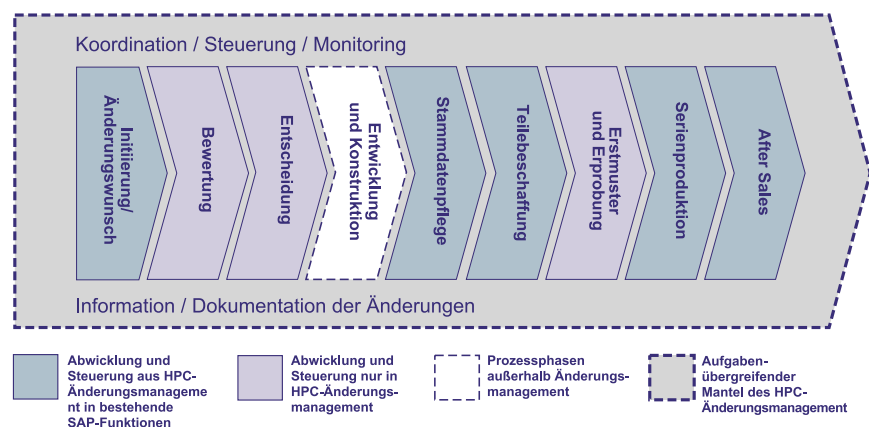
Koordination / Steuerung / Monitoring

Initiierung/ Änderungswunsch

Bewertung

Entscheidung

Entwicklung und Konstruktion

Stammdatenpflege

Teilebeschaffung

Erstmuster und Erprobung

Serienproduktion

After Sales

Information / Dokumentation der Änderungen

Abwicklung und Steuerung aus HPC-Änderungsmanagement in bestehende SAP-Funktionen

Abwicklung und Steuerung nur in HPC-Änderungsmanagement

Prozessphasen außerhalb Änderungsmanagement

Aufgabenübergreifender Mantel des HPC-Änderungsmanagement